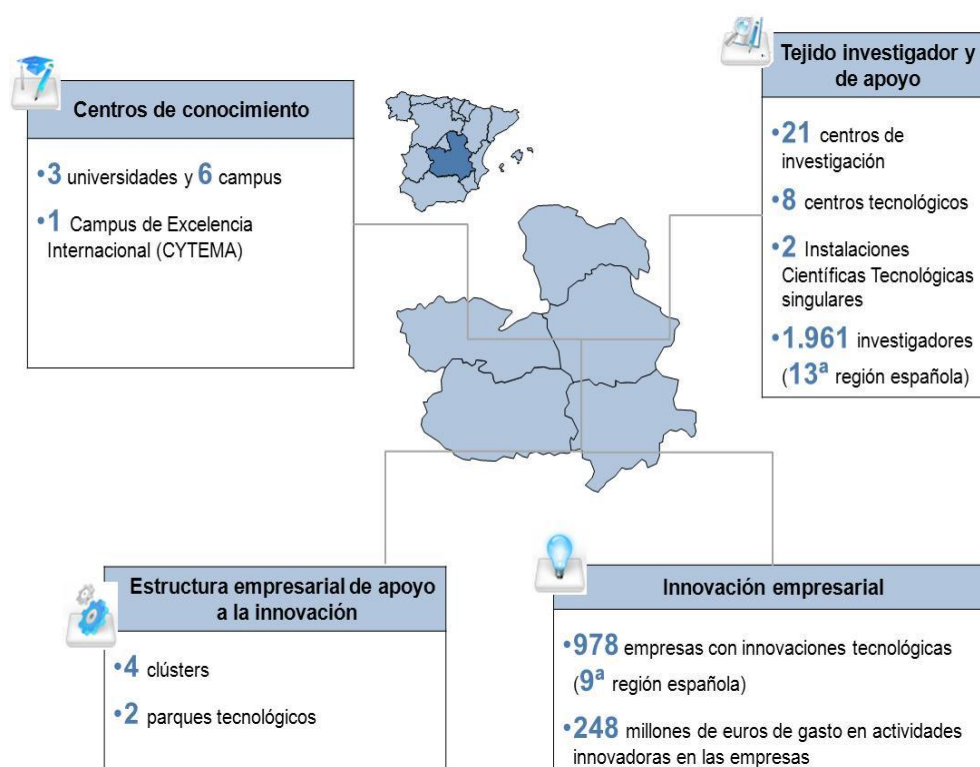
Centros de conocimiento

•3 universidades y 6 campus

•1 Campus de Excelencia Internacional (CYTEMA)

Tejido investigador y de apoyo

•21 centros de investigación

•8 centros tecnológicos

•2 Instalaciones Científicas Tecnológicas singulares

•1.961 investigadores (13ª región española)

Estructura empresarial de apoyo a la innovación

•4 clústers

•2 parques tecnológicos

Innovación empresarial

•978 empresas con innovaciones tecnológicas (9ª región española)

•248 millones de euros de gasto en actividades innovadoras en las empresas